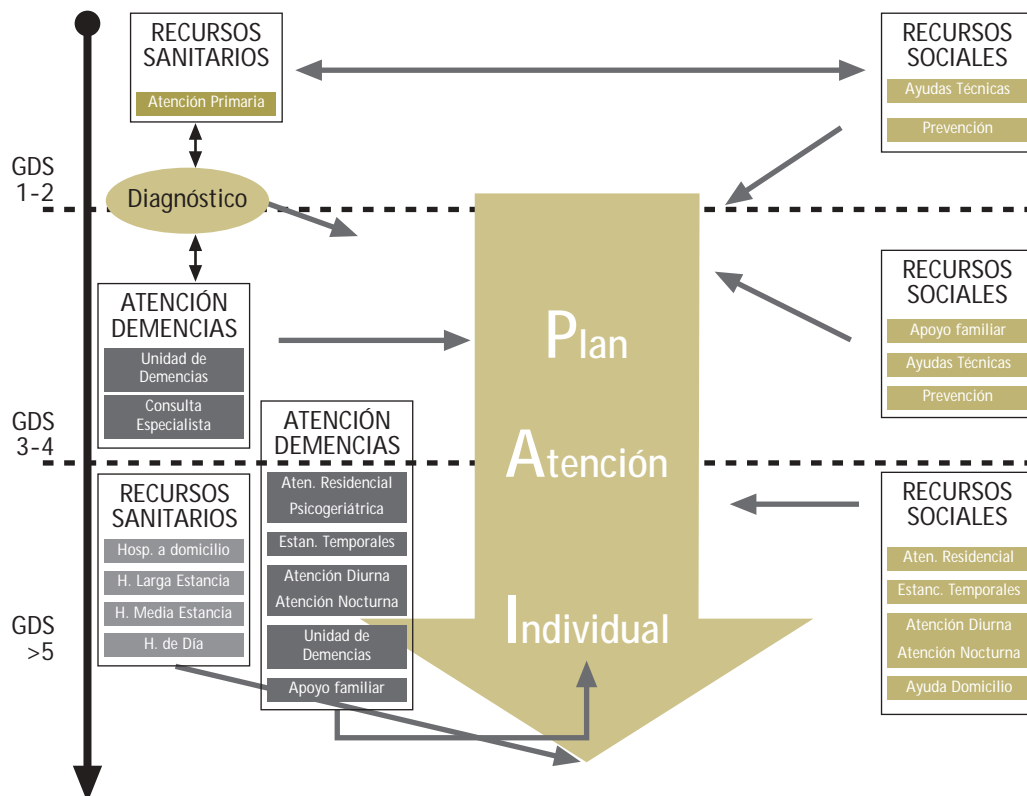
RECURSOS SANITARIOS

Atención Primaria

RECURSOS SOCIALES

Ayudas Técnicas

Prevención

GDS 1-2

Diagnóstico

ATENCIÓN DEMENCIAS

Unidad de Demencias

Consulta Especialista

Plan

Atención

Individual

RECURSOS SOCIALES

Apoyo familiar

Ayudas Técnicas

Prevención

GDS 3-4

ATENCIÓN DEMENCIAS

Aten. Residencial Psicogeriátrica

Estan. Temporales

Atención Diurna Atención Nocturna

Unidad de Demencias

Apoyo familiar

RECURSOS SANITARIOS

Hosp. a domicilio

H. Larga Estancia

H. Media Estancia

H. de Día

GDS >5

RECURSOS SOCIALES

Aten. Residencial

Estanc. Temporales

Atención Diurna Atención Nocturna

Ayuda Domicilio